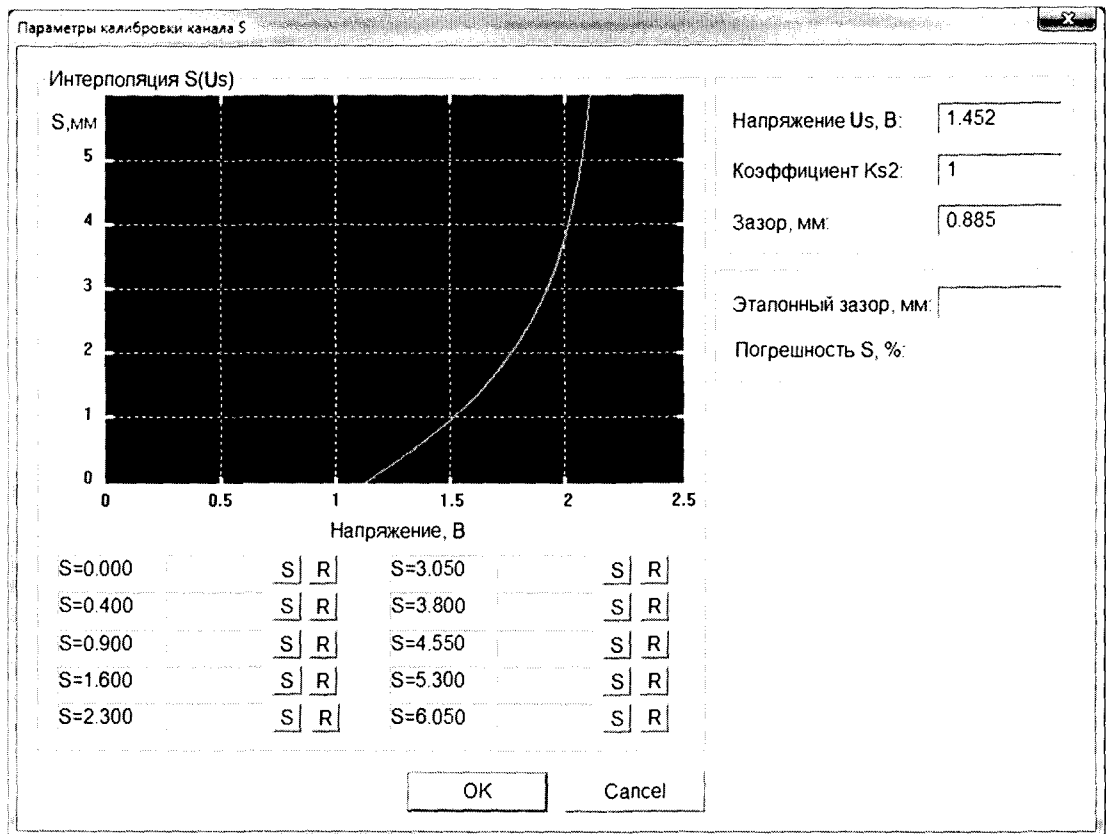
Параметры калибровки канала S

X

Интерполяция S(Us)

S,мм

5

4

3

2

1

0

0 0.5 1 1.5 2 2.5

Напряжение, В

S=0.000 S R
S=0.400 S R
S=0.900 S R
S=1.600 S R
S=2.300 S R

S=3.050 S R
S=3.800 S R
S=4.550 S R
S=5.300 S R
S=6.050 S R

Напряжение Us, В: 1.452

Коэффициент Ks2: 1

Зазор, мм: 0.885

Эталонный зазор, мм:

Погрешность S, %:

OK

Cancel